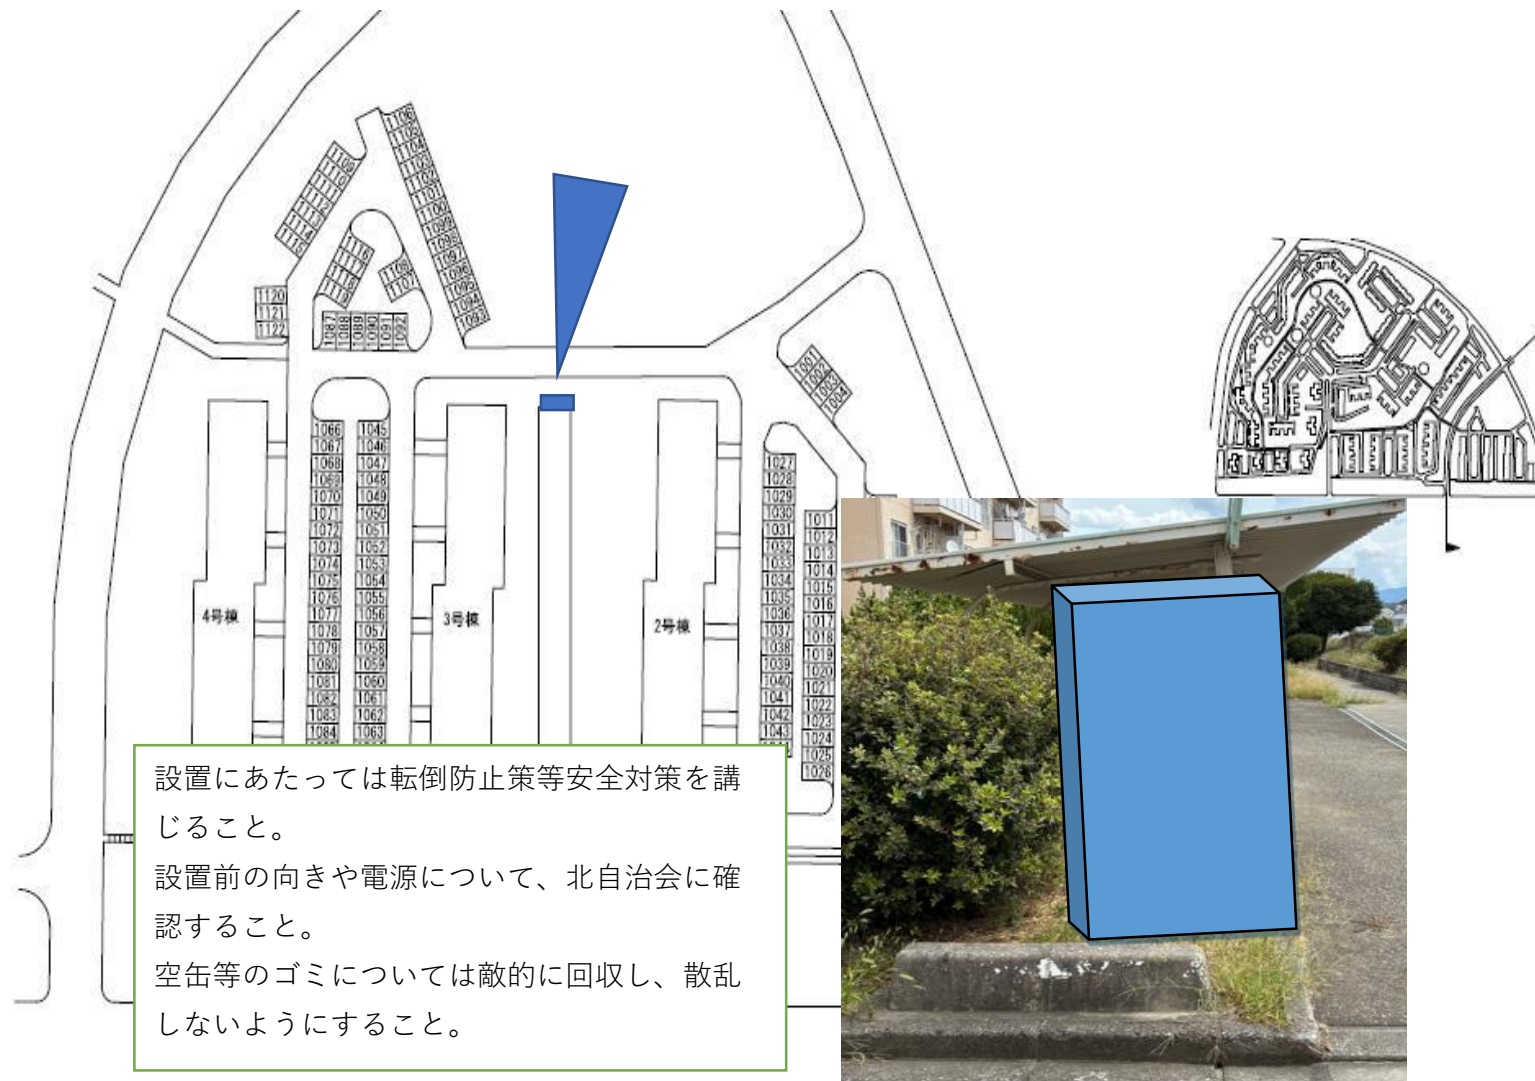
1106
1105
1104
1103
1102
1101
1100
1099
1098
1097
1096
1095
1094
1093

1108
1109
1110
1111
1112
1113
1114
1115

1116
1117
1118
1119

1106
1107

1120
1121
1122

1087
1088
1089
1090
1091
1092

1001
1002
1003
1004

1066
1067
1068
1069
1070
1071
1072
1073
1074
1075
1076
1077
1078
1079
1080
1081
1082
1083
1084

1045
1046
1047
1048
1049
1050
1051
1052
1053
1054
1055
1056
1057
1058
1059
1060
1061
1062
1063

1027
1028
1029
1030
1031
1032
1033
1034
1035
1036
1037
1038
1039
1040
1041
1042
1043

1011
1012
1013
1014
1015
1016
1017
1018
1019
1020
1021
1022
1023
1024
1025
1026

4号棟

3号棟

2号棟

設置にあたっては転倒防止策等安全対策を講じること。
設置前の向きや電源について、北自治会に確認すること。
空缶等のゴミについては敵的に回収し、散乱しないようにすること。